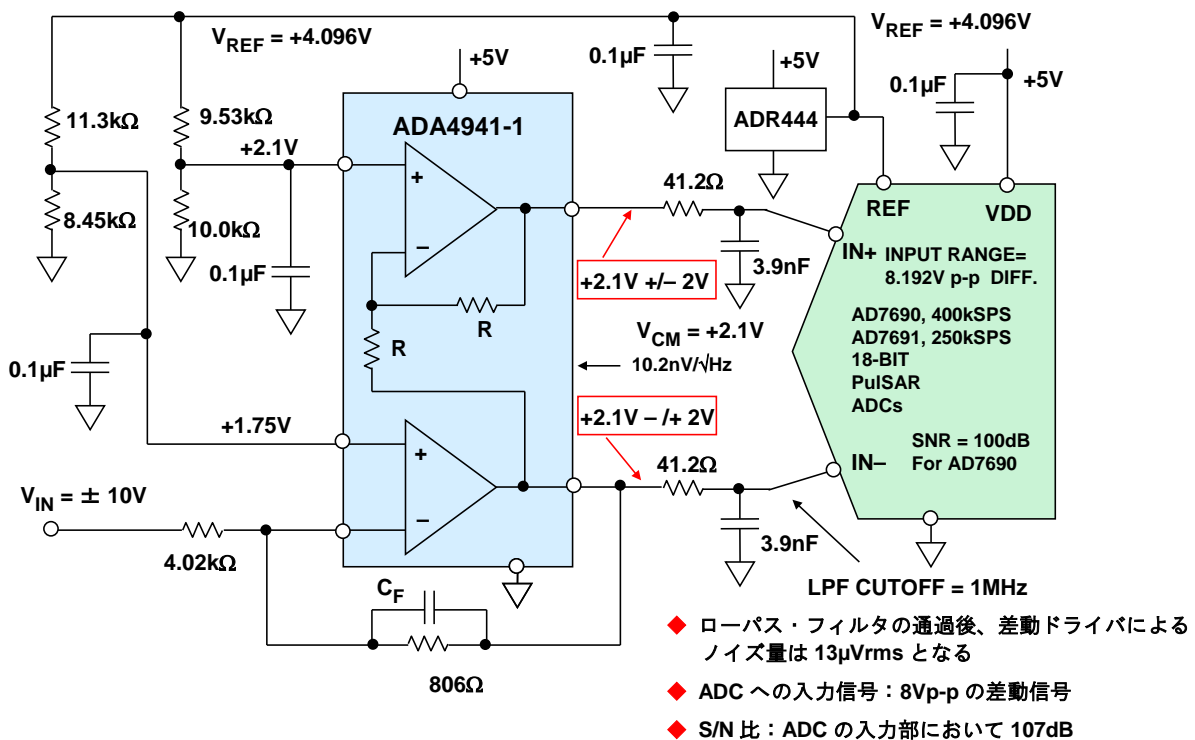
$V_{REF}$ = +4.096V
+5V
0.1µF
+5V
$V_{REF}$ = +4.096V
0.1µF
+5V
ADR444
ADA4941-1
11.3kΩ
9.53kΩ
+2.1V
8.45kΩ
10.0kΩ
0.1µF
41.2Ω
REF
VDD
IN+
INPUT RANGE= 8.192V p-p DIFF.
3.9nF
+2.1V +/– 2V
R
$V_{CM}$ = +2.1V
AD7690, 400kSPS
AD7691, 250kSPS
18-BIT
PulSAR
ADCs
0.1µF
R
10.2nV/√Hz
+2.1V – /+ 2V
+1.75V
SNR = 100dB
For AD7690
41.2Ω
IN–
$V_{IN}$ = ± 10V
4.02kΩ
3.9nF
LPF CUTOFF = 1MHz
$C_F$
806Ω

◆ ローパス・フィルタの通過後、差動ドライバによるノイズ量は 13µVrms となる
◆ ADC への入力信号：8Vp-p の差動信号
◆ S/N 比：ADC の入力部において 107dB